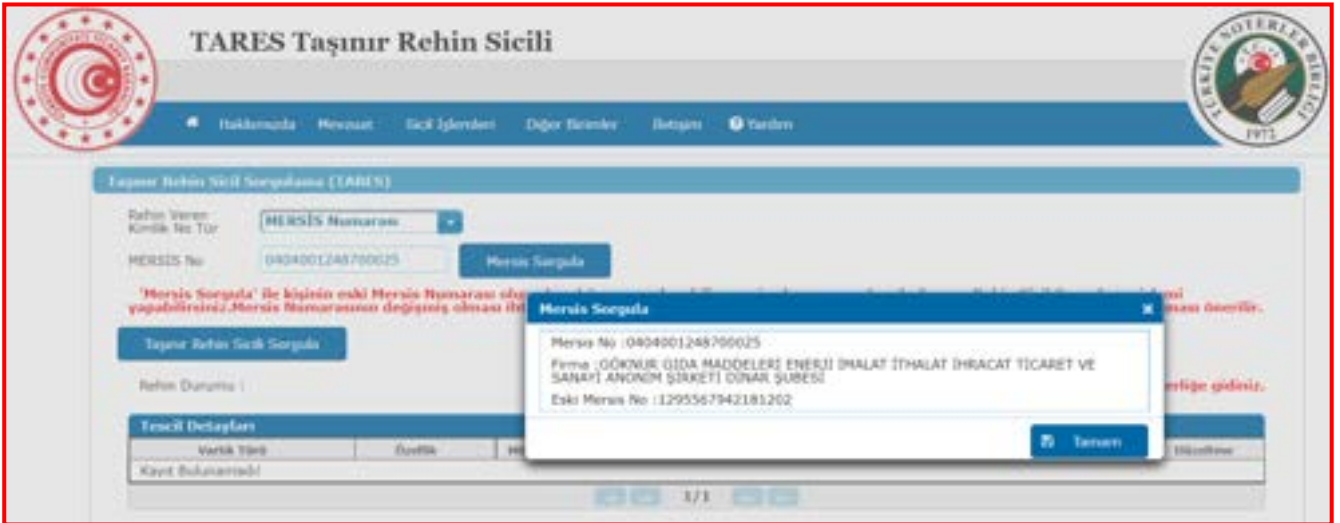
TARES Taşınır Rehin Sicili

Hakkımızda Mevzuat Sicil İşlemleri Diğer Birimler İletişim Yardım

TÜRKİYE NOTERLER BİRLİĞİ 1972

Taşınır Rehin Sicil Sorgulama (TARES)

Rehin Veren Kimlik No Tür MERSİS Numarası

MERSİS No 0404001248700025

Mersis Sorgula

'Mersis Sorgula' ile kişinin eski Mersis Numarası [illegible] yapabilirsiniz.Mersis Numarasının değişmiş olması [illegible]

Taşınır Rehin Sicil Sorgula

Rehin Durumu :

Tescil Detayları

| Varlık Türü | Özellik | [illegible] | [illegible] | Düzeltme |
|---|---|---|---|---|
| Kayıt Bulunamadı | | | | |

1/1

Mersis Sorgula

Mersis No : 0404001248700025

Firma : GÖKNUR GIDA MADDELERİ ENERJİ İMALAT İTHALAT İHRACAT TİCARET VE SANAYİ ANONİM ŞİRKETİ DİNAR ŞUBESİ

Eski Mersis No : 1295567942181202

Tamam